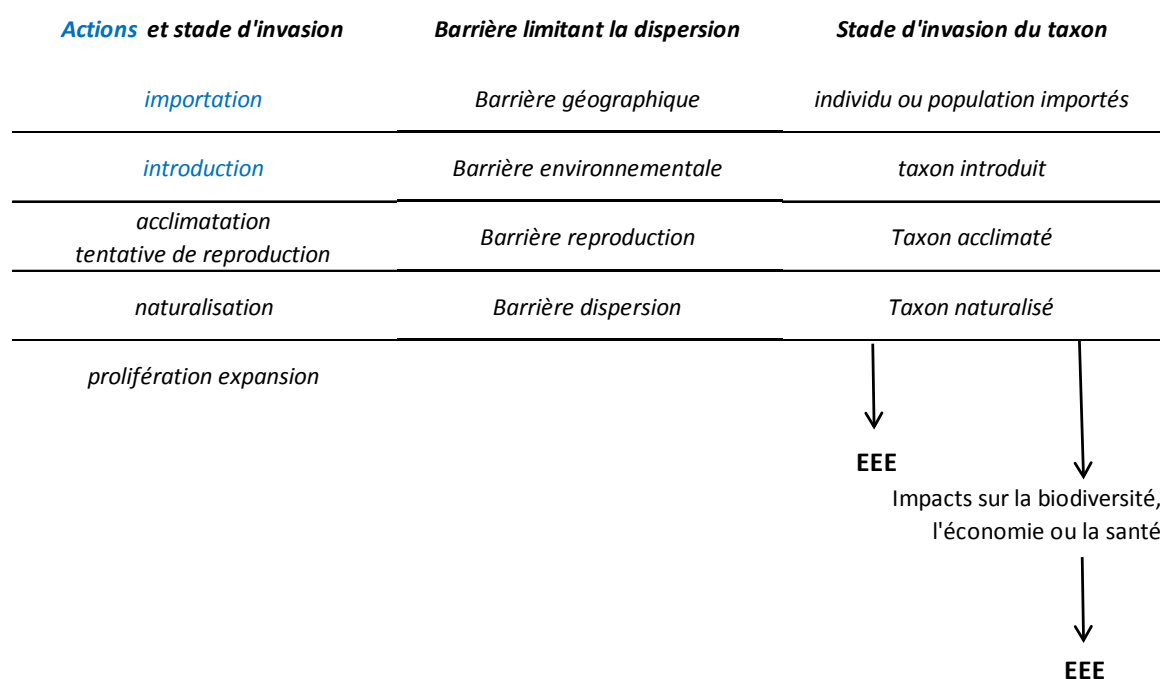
| Actions et stade d'invasion | Barrière limitant la dispersion | Stade d'invasion du taxon |
|---|---|---|
| importation | Barrière géographique | individu ou population importés |
| introduction | Barrière environnementale | taxon introduit |
| acclimatation tentative de reproduction | Barrière reproduction | Taxon acclimaté |
| naturalisation | Barrière dispersion | Taxon naturalisé |
| prolifération expansion | | |

EEE

Impacts sur la biodiversité, l'économie ou la santé

EEE